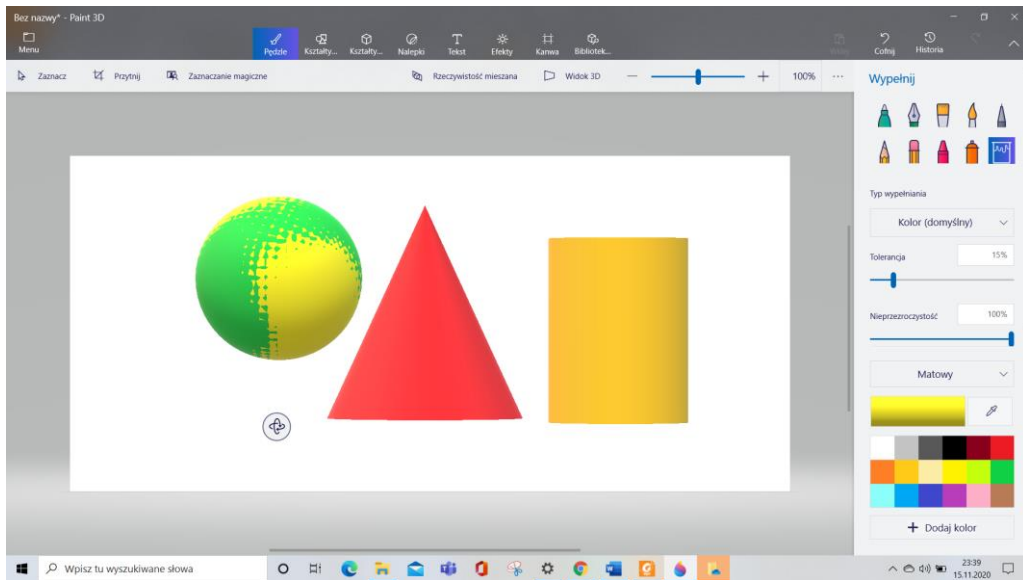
Bez nazwy* - Paint 3D

Menu

Pędzle
Kształty...
Kształty...
Nalepki
Tekst
Efekty
Kanwa
Bibliotek...

Wklej
Cofnij
Historia

Zaznacz
Przytnij
Zaznaczanie magiczne
Rzeczywistość mieszana
Widok 3D
100%
...

Wypełnij

Typ wypełniania
Kolor (domyślny)

Tolerancja
15%

Nieprzezroczystość
100%

Matowy

+ Dodaj kolor

Wpisz tu wyszukiwane słowa

23:39
15.11.2020